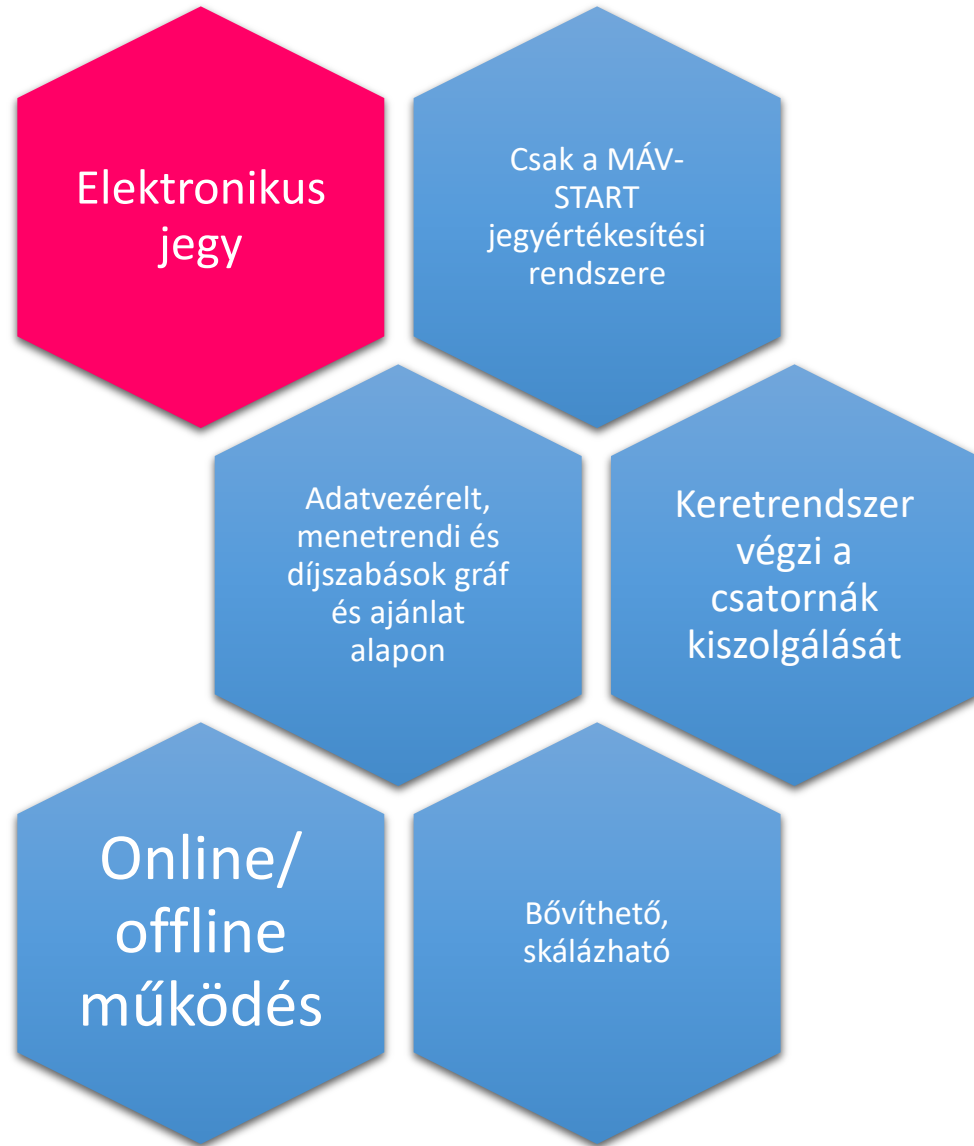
Elektronikus jegy

Csak a MÁV-START jegyértékesítési rendszere

Adatvezérelt, menetrendi és díjszabások gráf és ajánlat alapon

Keretrendszer végzi a csatornák kiszolgálását

Online/ offline működés

Bővíthető, skálázható